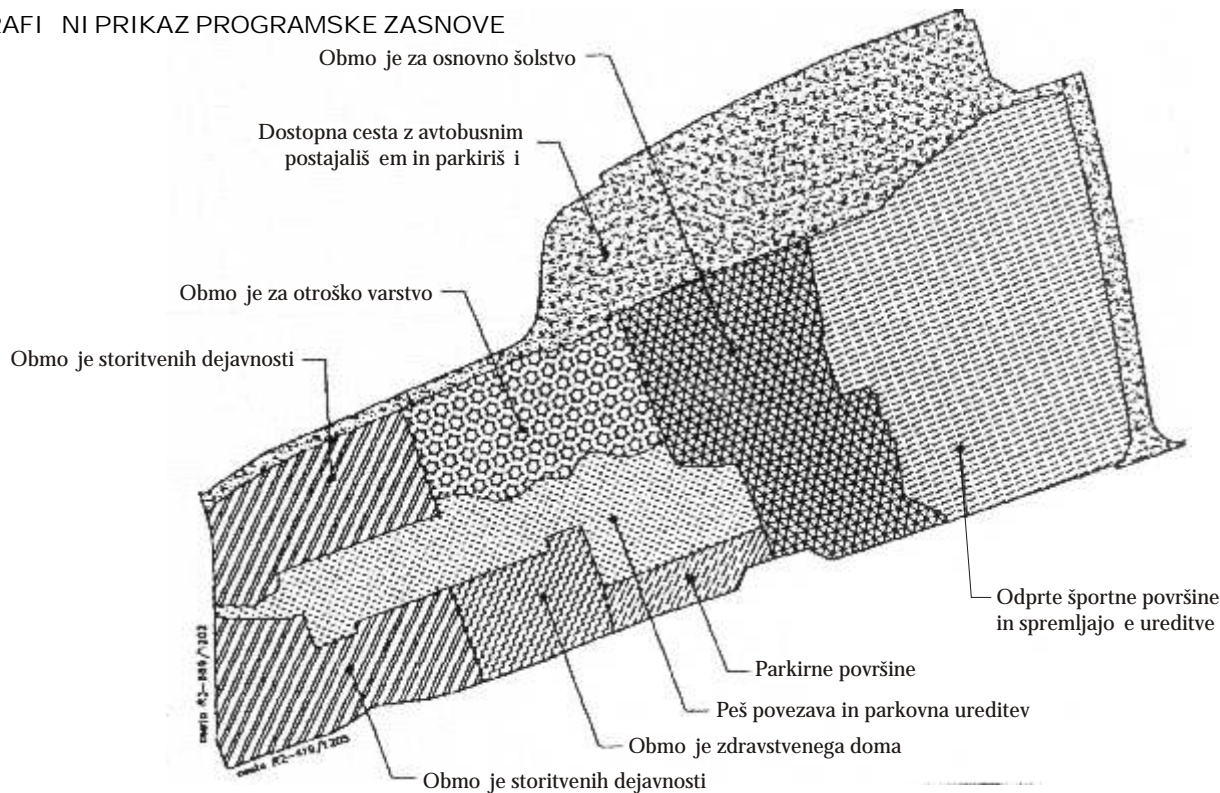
RAFI NI PRIKAZ PROGRAMSKE ZASNOVE

Obmo je za osnovno šolstvo

Dostopna cesta z avtobusnim postajališ em in parkiriš i

Obmo je za otroško varstvo

Obmo je storitvenih dejavnosti

Odprte športne površine in spremljajo e ureditve

Parkirne površine

Peš povezava in parkovna ureditev

Obmo je zdravstvenega doma

Obmo je storitvenih dejavnosti

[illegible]

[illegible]